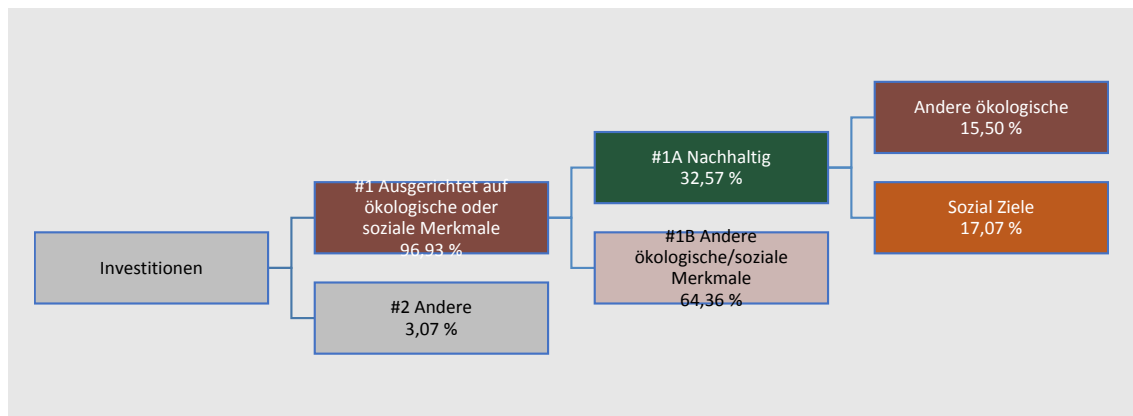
Investitionen

#1 Ausgerichtet auf ökologische oder soziale Merkmale
96,93 %

#2 Andere
3,07 %

#1A Nachhaltig
32,57 %

#1B Andere ökologische/soziale Merkmale
64,36 %

Andere ökologische
15,50 %

Sozial Ziele
17,07 %